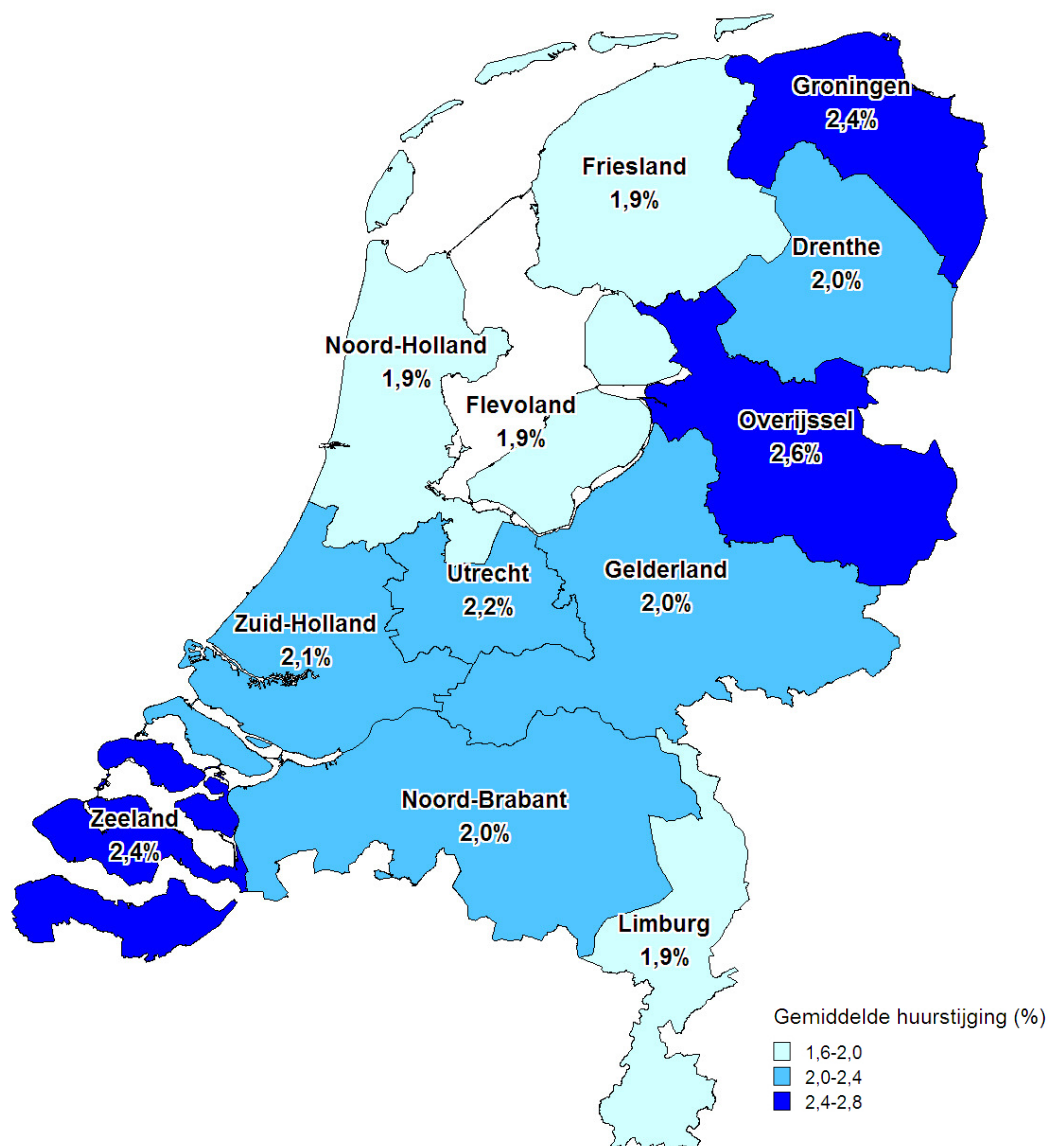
Groningen
2,4%

Friesland
1,9%

Drenthe
2,0%

Noord-Holland
1,9%

Flevoland
1,9%

Overijssel
2,6%

Utrecht
2,2%

Gelderland
2,0%

Zuid-Holland
2,1%

Noord-Brabant
2,0%

Zeeland
2,4%

Limburg
1,9%

Gemiddelde huurstijging (%)
1,6-2,0
2,0-2,4
2,4-2,8